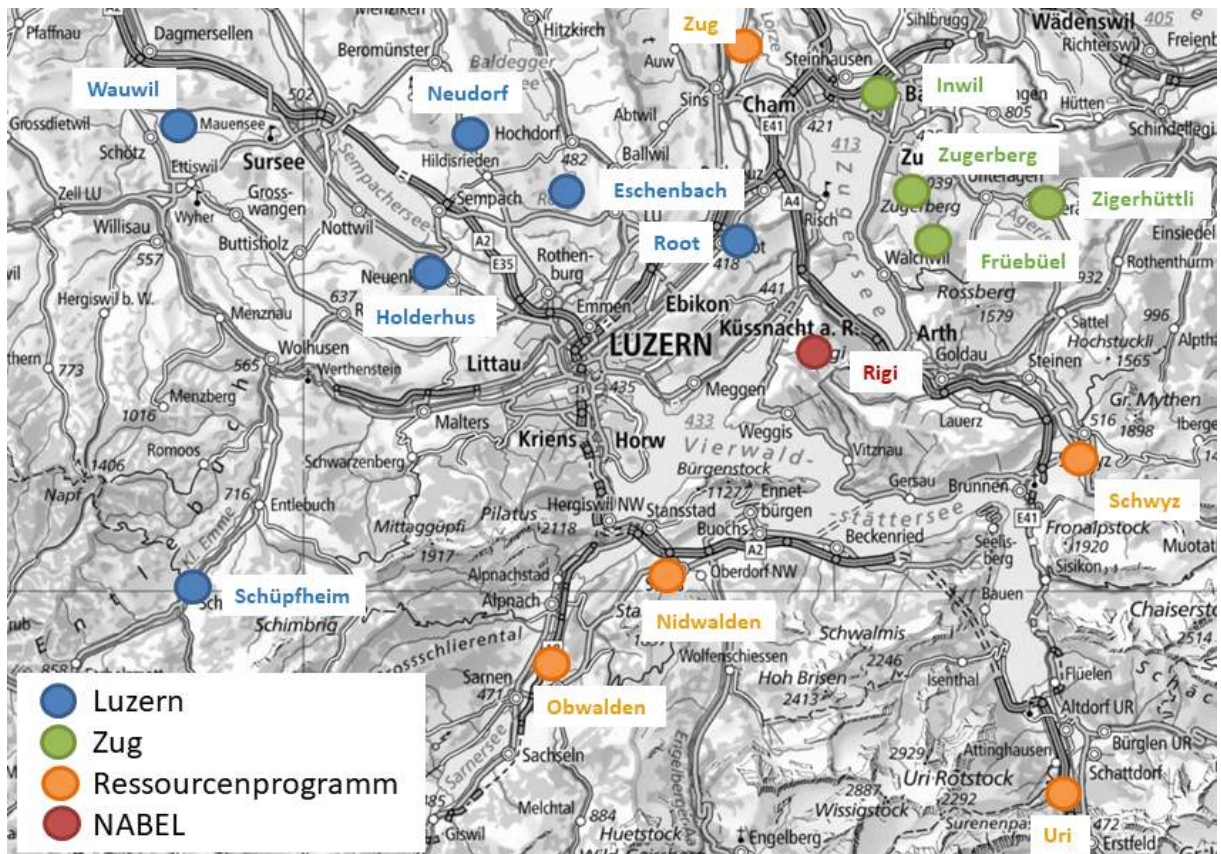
Zug
Wauwil
Neudorf
Inwil
Zugerberg
Zigerhüttli
Eschenbach
Root
Früebüel
Holderhus
Rigi
Schwyz
Schüpfheim
Nidwalden
Obwalden
Uri

Pfaffnau
Dagmersellen
Beromünster
Baldegger
Hitzkirch
Auw
Sihlbrugg
Wädenswil
405
Richterswil
Freienb
Steinhausen
Cham
Mauensee
Hochdorf
Abtwil
Sins
E41
421
Hütten
805
Schindellegi
Grossdietwil
Schötz
Ettiswil
Sursee
Sempachersee
Hildisrieden
482
Ballwil
413
Zu
Zugersee
Unterägeri
Zell LU
Wyher
Gross-wangen
Sempach
A4
Risch
Zugerberg
Willisau
Nottwil
Buttisholz
A2
LU
E35
Rothen-burg
418
Walchwil
Einsiedel
Rothenthurm
557
Neuenk
637
Emmen
Ebikon
441
932
Hergiswil b. W.
Menznau
Rossberg
1579
996
Küssnacht a. R.
Arth
Sattel
Hochstuckli
Alpthal
773
Wolhusen
565
Werthenstein
Littau
LUZERN
Goldau
Steinen
1565
Menzberg
435
Meggen
516
Gr. Mythen
1016
Malters
Kriens
Horw
433
Vierwald-
Weggis
Vitznau
Lauerz
1898
Iberge
Romoos
Schwarzenberg
Bürgenstock
1406
716
1127
Ennet-bürgen
Gersau
Brunnen
Napf
Entlebuch
Mittaggüpfi
Pilatus
2118
Hergiswil NW
Stansstad
Buochs
stättersee
Beckenried
Seelis-berg
E41
Fronalpstock
1917
A2
Oberdorf NW
1920
Muotat
Kl. Emme
Alpnachstad
Sisikon
Schimbrig
Alpnach
Stans
Schwalmis
Bauen
Chaiserstoc
Sch
Flüelen
2514
858
Grosschlierental
Wolfenschiessen
Hoh Brisen
Isenthal
Sarnen
471
2413
Altdorf UR
Bürglen UR
Attinghausen
Schattdorf
2929
Sachseln
Sarnersee
Engelberger Aa
2887
Uri Rotstock
2292
Melchtal
884
Wissigstock
Surenenpass
472
Erstfeld
Giswil
Huetstock
Engelberg
785

Luzern
Zug
Ressourcenprogramm
NABEL